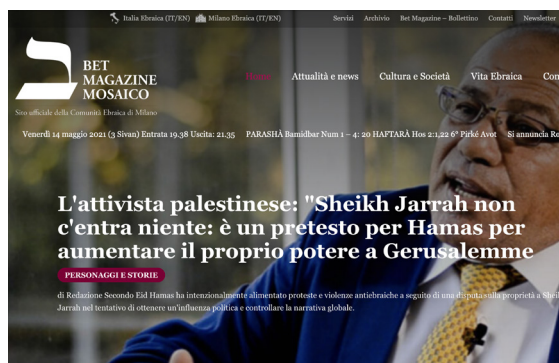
Italia Ebraica (IT/EN) Milano Ebraica (IT/EN) Servizi Archivio Bet Magazine – Bollettino Contatti Newsletter

BET MAGAZINE MOSAICO

Sito ufficiale della Comunità Ebraica di Milano

Home Attualità e news Cultura e Società Vita Ebraica Con

Venerdì 14 maggio 2021 (3 Sivan) Entrata 19.38 Uscita: 21.35 PARASHÀ Bamidbar Num 1 – 4: 20 HAFTARÀ Hos 2:1,22 6° Pirké Avot Si annuncia Re

L'attivista palestinese: "Sheikh Jarrah non c'entra niente: è un pretesto per Hamas per aumentare il proprio potere a Gerusalemme

PERSONAGGI E STORIE

di Redazione Secondo Eid Hamas ha intenzionalmente alimentato proteste e violenze antiebraiche a seguito di una disputa sulla proprietà a Sheikh Jarrah nel tentativo di ottenere un'influenza politica e controllare la narrativa globale.